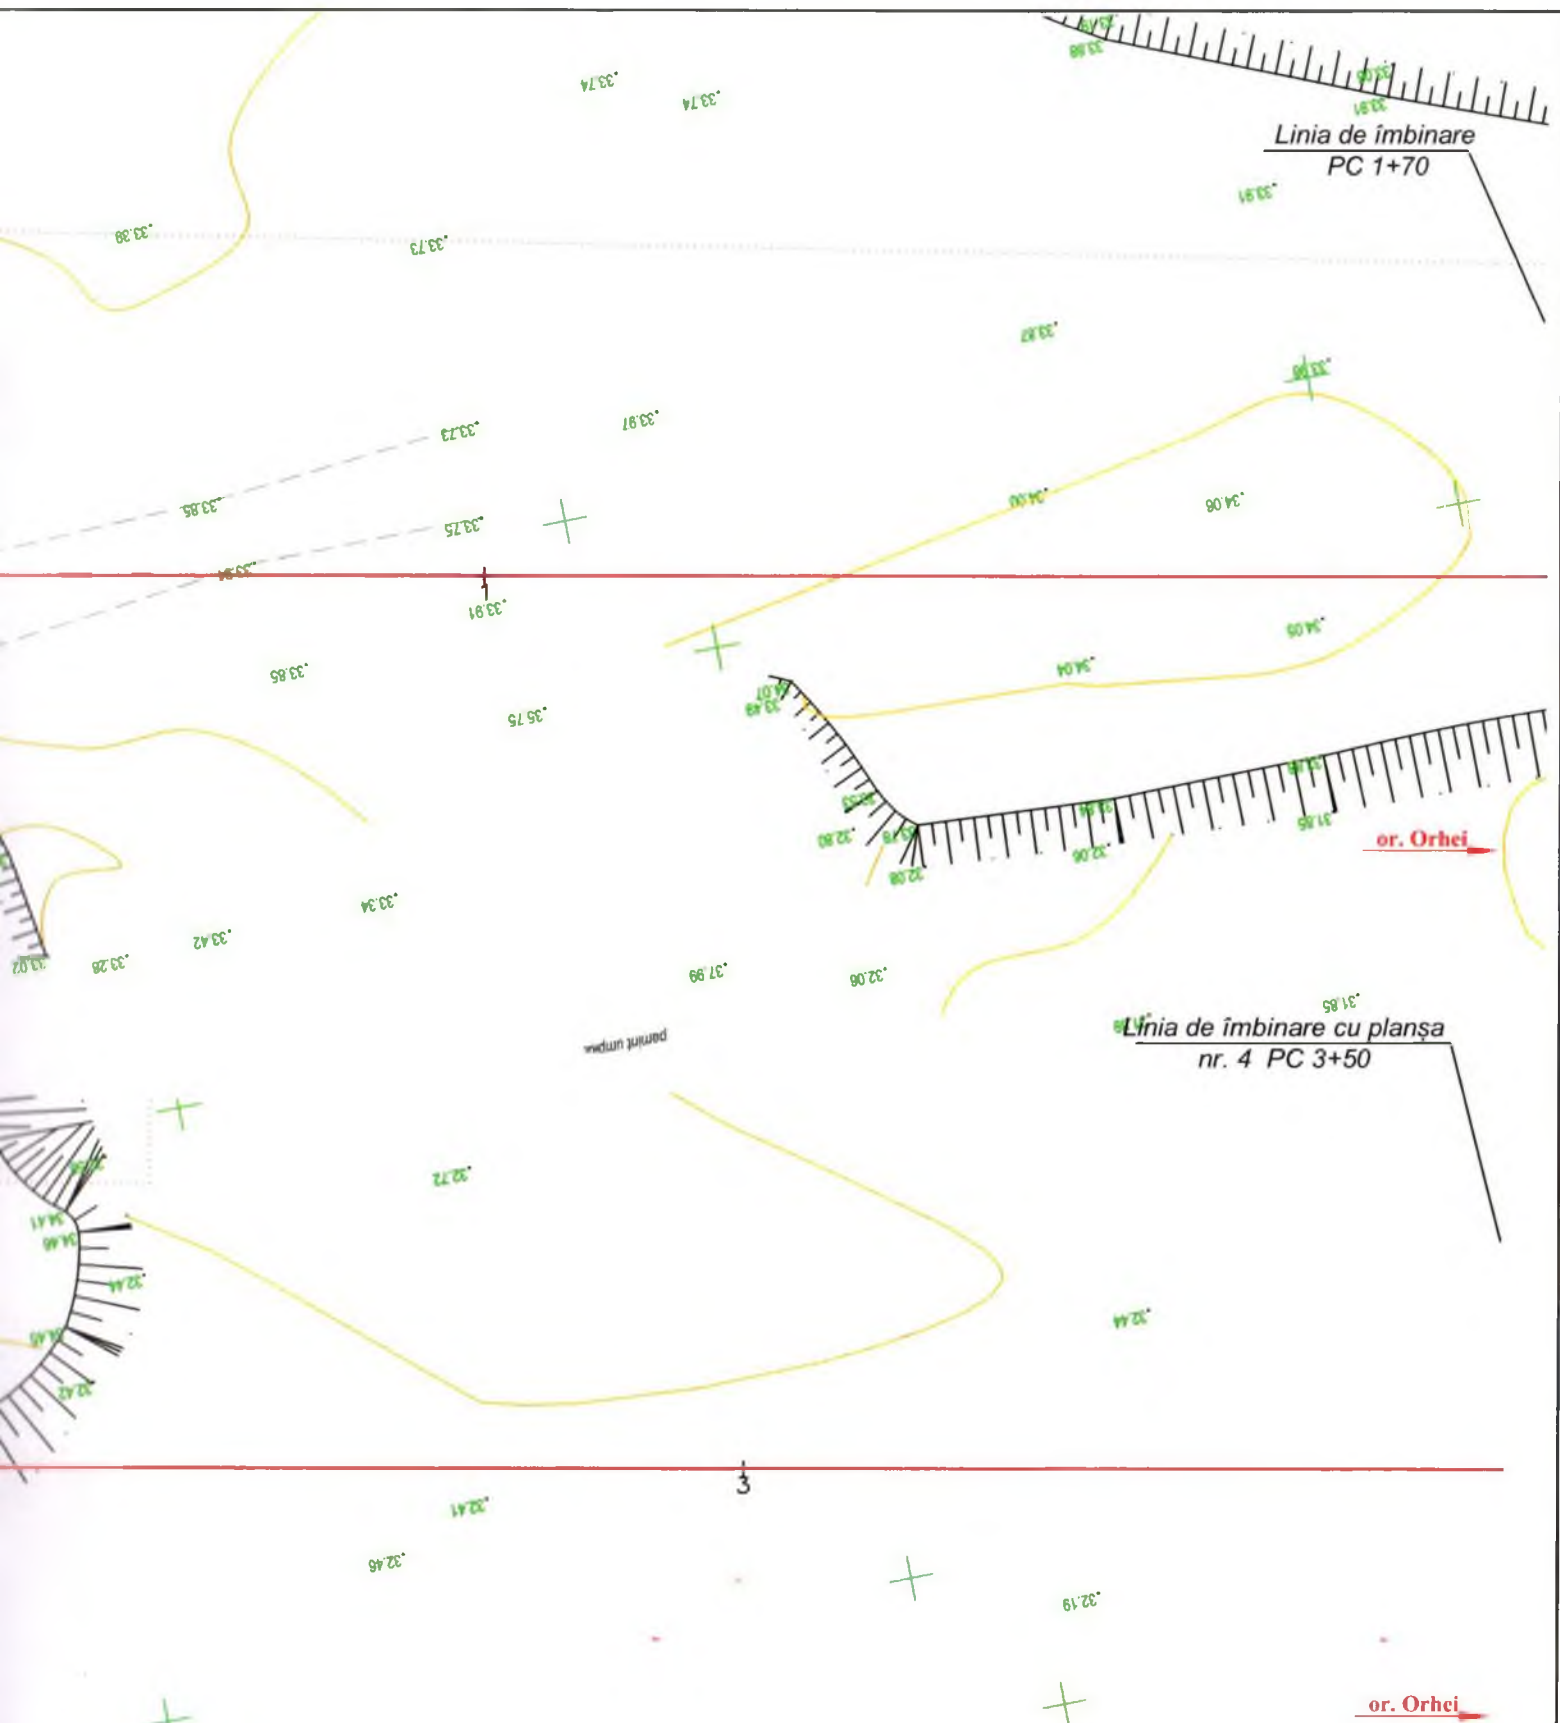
Linia de îmbinare
PC 1+70

33.74
33.74
33.38
33.73
33.91
33.82
33.73
33.97
33.85
33.75
34.00
34.06
33.91
33.85
35.75
34.06
34.04
33.34
33.42
33.28
37.99
32.06
31.85
32.80
32.06
32.08
31.85

or. Orhei

Linia de îmbinare cu planșa
nr. 4 PC 3+50

pamint umpl.

32.72
32.44
32.41
32.46
32.19
3

or. Orhei